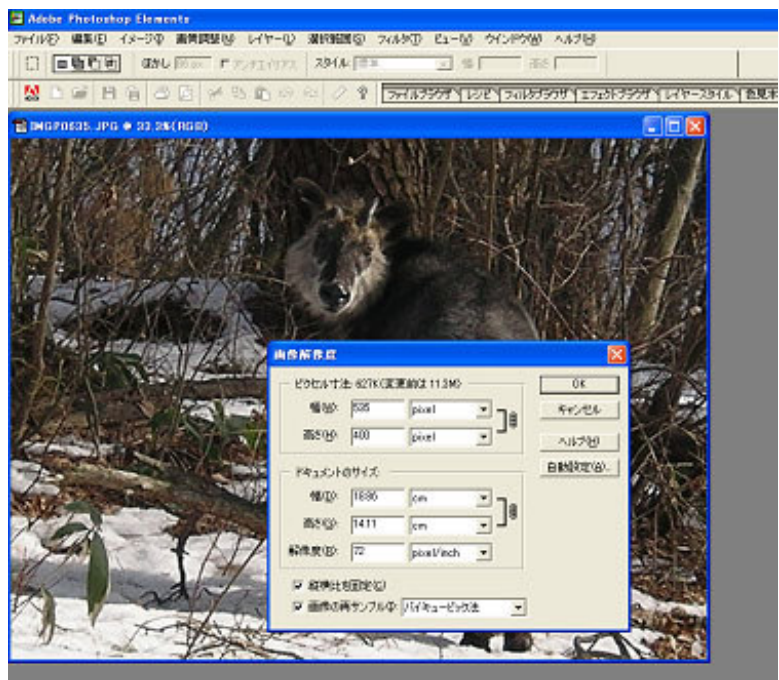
Adobe Photoshop Elements

ファイル(F) 編集(E) イメージ(I) 画質調整(A) レイヤー(L) 選択範囲(S) フィルタ(T) ビュー(V) ウインドウ(W) ヘルプ(H)

ぼかし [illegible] アンチエイリアス スタイル: 標準 幅 高さ

ファイルブラウザ レシピ フィルタブラウザ エフェクトブラウザ レイヤースタイル 色見本

IMGP0635.JPG @ 33.3%(RGB)

画像解像度

ピクセル寸法: 627K(変更前は 11.3M)

幅(W): 535 pixel

高さ(H): 400 pixel

OK

キャンセル

ヘルプ(H)

自動設定(A)...

ドキュメントのサイズ:

幅(D): 18.86 cm

高さ(G): 14.11 cm

解像度(R): 72 pixel/inch

縦横比を固定(C)

画像の再サンプル(I): バイキュービック法